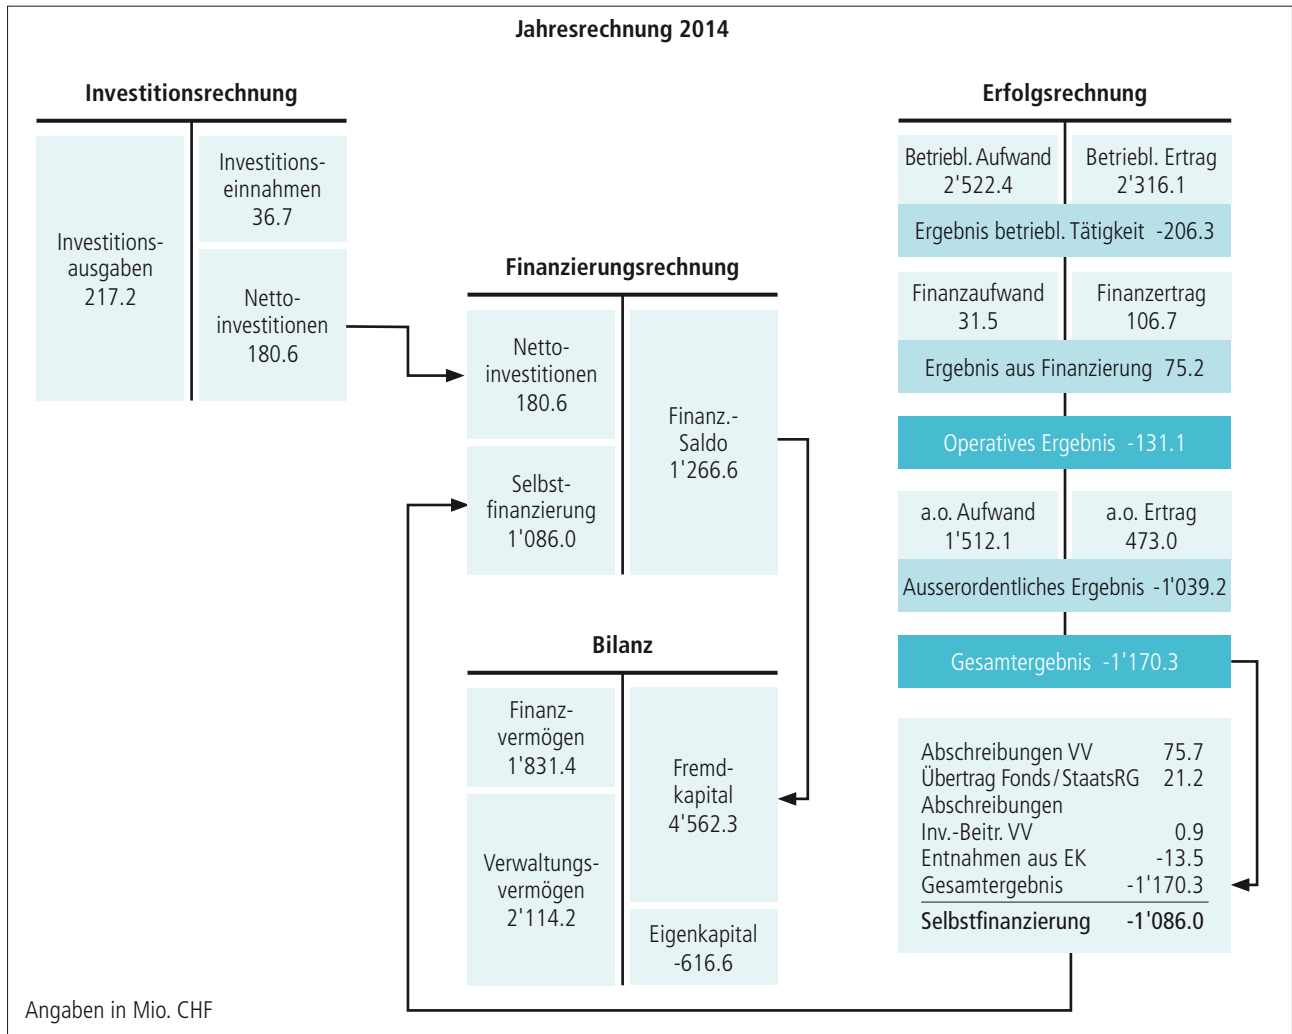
Jahresrechnung 2014

Investitionsrechnung

Investitionsausgaben 217.2

Investitionseinnahmen 36.7

Nettoinvestitionen 180.6

Finanzierungsrechnung

Nettoinvestitionen 180.6

Selbstfinanzierung 1'086.0

Finanz.-Saldo 1'266.6

Bilanz

Finanzvermögen 1'831.4

Verwaltungsvermögen 2'114.2

Fremdkapital 4'562.3

Eigenkapital -616.6

Erfolgsrechnung

Betriebl. Aufwand 2'522.4

Betriebl. Ertrag 2'316.1

Ergebnis betriebl. Tätigkeit -206.3

Finanzaufwand 31.5

Finanzertrag 106.7

Ergebnis aus Finanzierung 75.2

Operatives Ergebnis -131.1

a.o. Aufwand 1'512.1

a.o. Ertrag 473.0

Ausserordentliches Ergebnis -1'039.2

Gesamtergebnis -1'170.3

| | |
|---|---|
| Abschreibungen VV | 75.7 |
| Übertrag Fonds / StaatsRG | 21.2 |
| Abschreibungen | |
| Inv.-Beitr. VV | 0.9 |
| Entnahmen aus EK | -13.5 |
| Gesamtergebnis | -1'170.3 |
| **Selbstfinanzierung** | **-1'086.0** |

Angaben in Mio. CHF